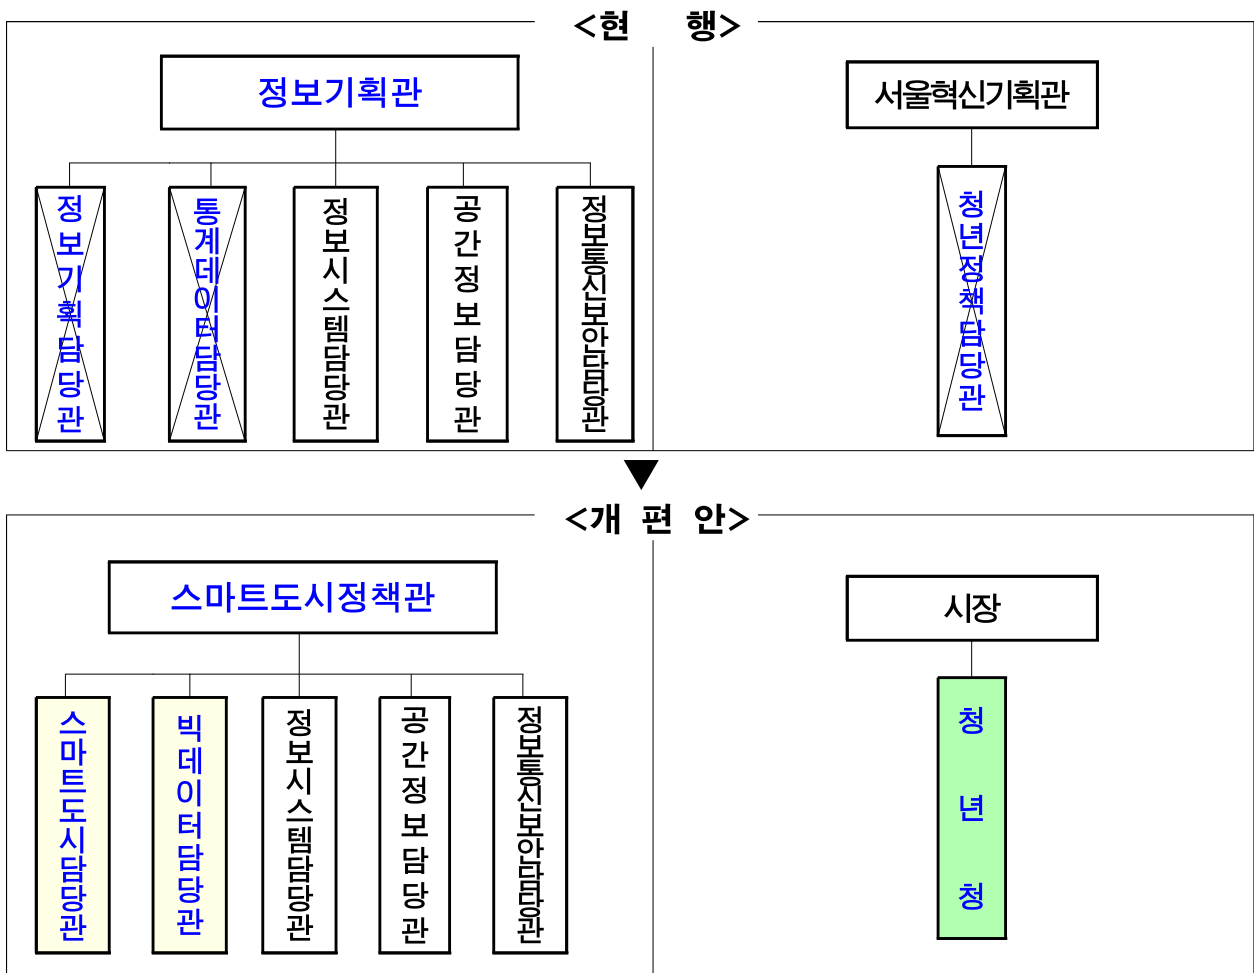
<현 행>

정보기획관

정보기획담당관

통계데이터담당관

정보시스템담당관

공간정보담당관

정보통신보안담당관

서울혁신기획관

청년정책담당관

<개 편 안>

스마트도시정책관

스마트도시담당관

빅데이터담당관

정보시스템담당관

공간정보담당관

정보통신보안담당관

시장

청년청